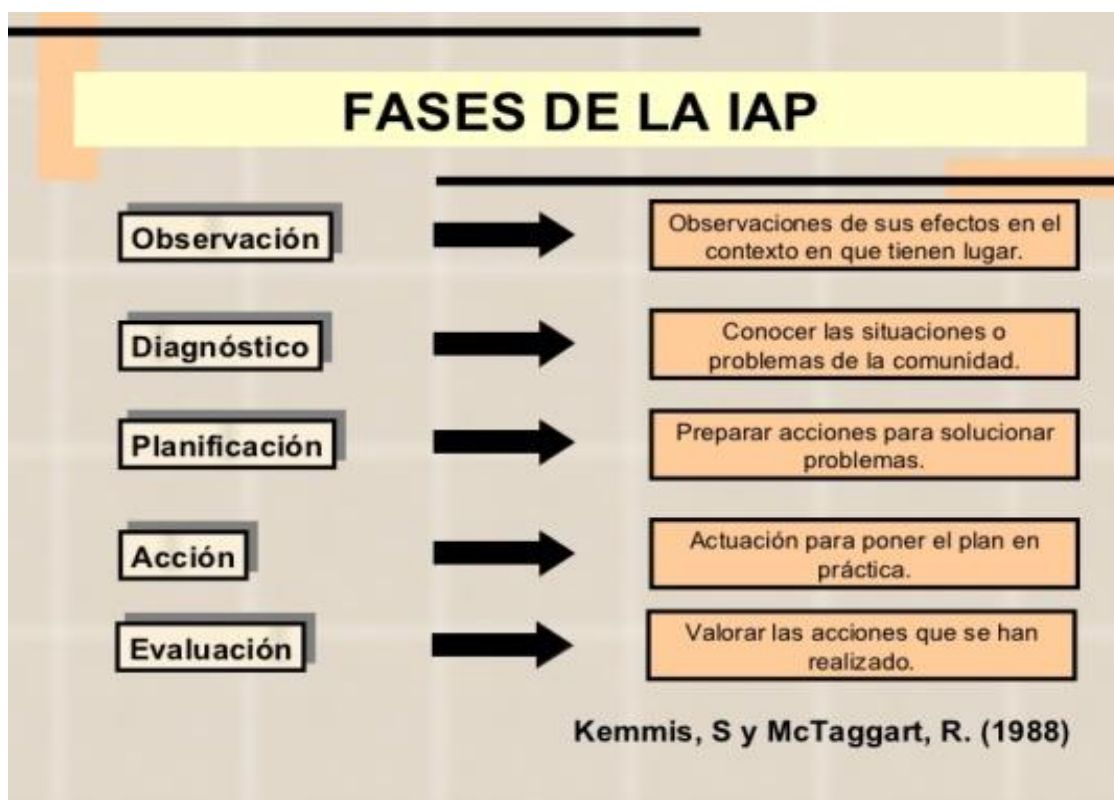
FASES DE LA IAP

Observación

Observaciones de sus efectos en el contexto en que tienen lugar.

Diagnóstico

Conocer las situaciones o problemas de la comunidad.

Planificación

Preparar acciones para solucionar problemas.

Acción

Actuación para poner el plan en práctica.

Evaluación

Valorar las acciones que se han realizado.

Kemmis, S y McTaggart, R. (1988)